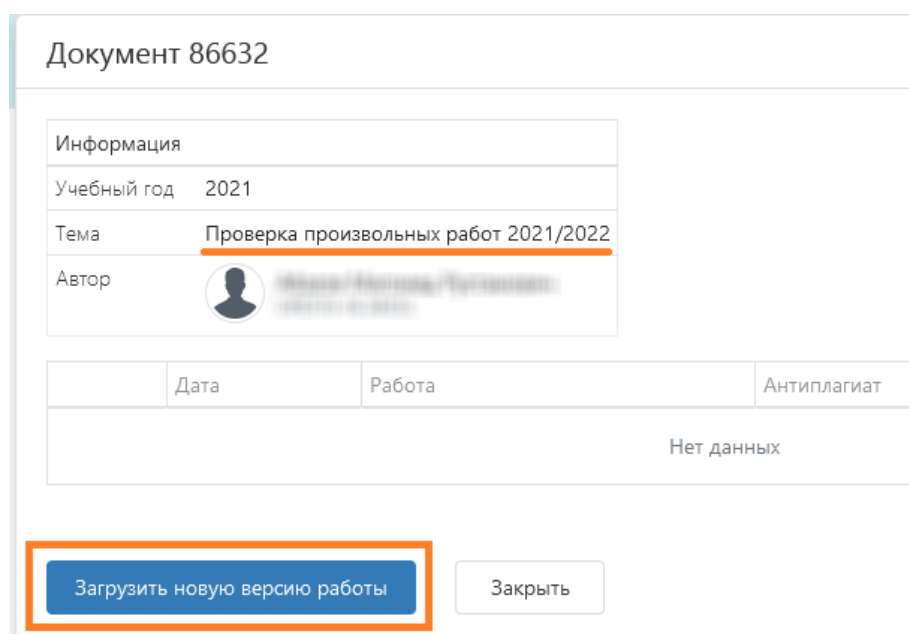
Документ 86632

| Информация | |
|---|---|
| Учебный год | 2021 |
| Тема | Проверка произвольных работ 2021/2022 |
| Автор | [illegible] |

| | Дата | Работа | Антиплагиат |
|---|---|---|---|
| | | Нет данных | |

Загрузить новую версию работы

Закрыть